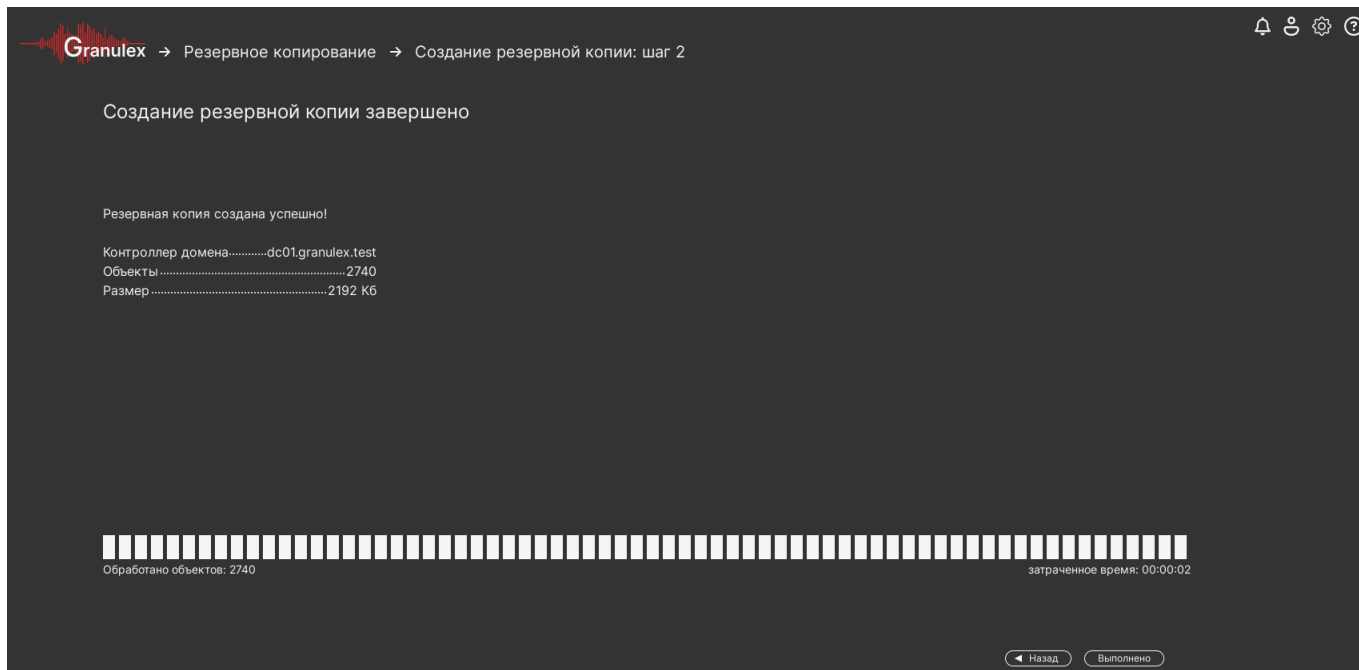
Granulex → Резервное копирование → Создание резервной копии: шаг 2

Создание резервной копии завершено

Резервная копия создана успешно!

Контроллер домена............dc01.granulex.test
Объекты..........................................................2740
Размер.........................................................2192 Кб

Обработано объектов: 2740

затраченное время: 00:00:02

◄ Назад

Выполнено